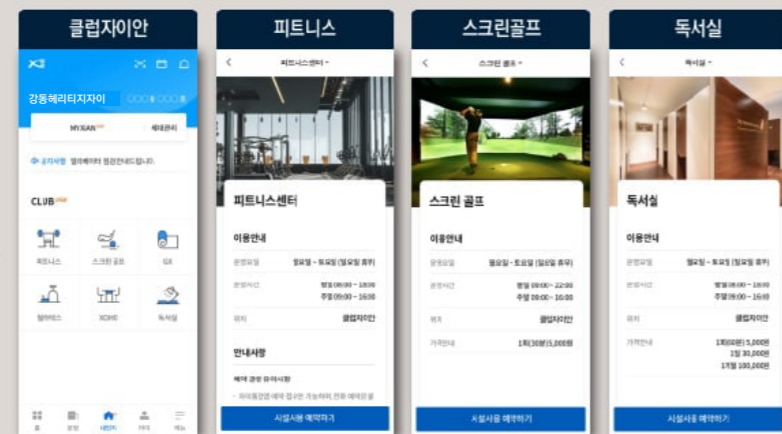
클럽자이안

강동헤리티지자이

MY XIAN
세대관리

공지사항 엘리베이터 점검안내입니다.

CLUB

피트니스
스크린 골프
GX
탐라미스
XOHO
독서실

홈
분양
네트워크
마이
메뉴

피트니스

피트니스센터

피트니스센터

이용안내

운영요일 월요일 ~ 토요일 (일요일 휴무)
운영시간 평일 06:00 ~ 18:00
주말 09:00 ~ 16:00
위치 클럽자이안

안내사항

예약 관련 유의사항
· 피트니스센터 예약 접수만 가능하며, 전화 예약은 불

시설사용 예약하기

스크린골프

스크린 골프

스크린 골프

이용안내

운영요일 월요일 ~ 토요일 (일요일 휴무)
운영시간 평일 06:00 ~ 22:00
주말 09:00 ~ 16:00
위치 클럽자이안
가격안내 1회(30분) 5,000원

시설사용 예약하기

독서실

독서실

독서실

이용안내

운영요일 월요일 ~ 토요일 (일요일 휴무)
운영시간 평일 06:00 ~ 18:00
주말 09:00 ~ 16:00
위치 클럽자이안
가격안내 1회(0분) 5,000원
1일 30,000원
1개월 100,000원

시설사용 예약하기